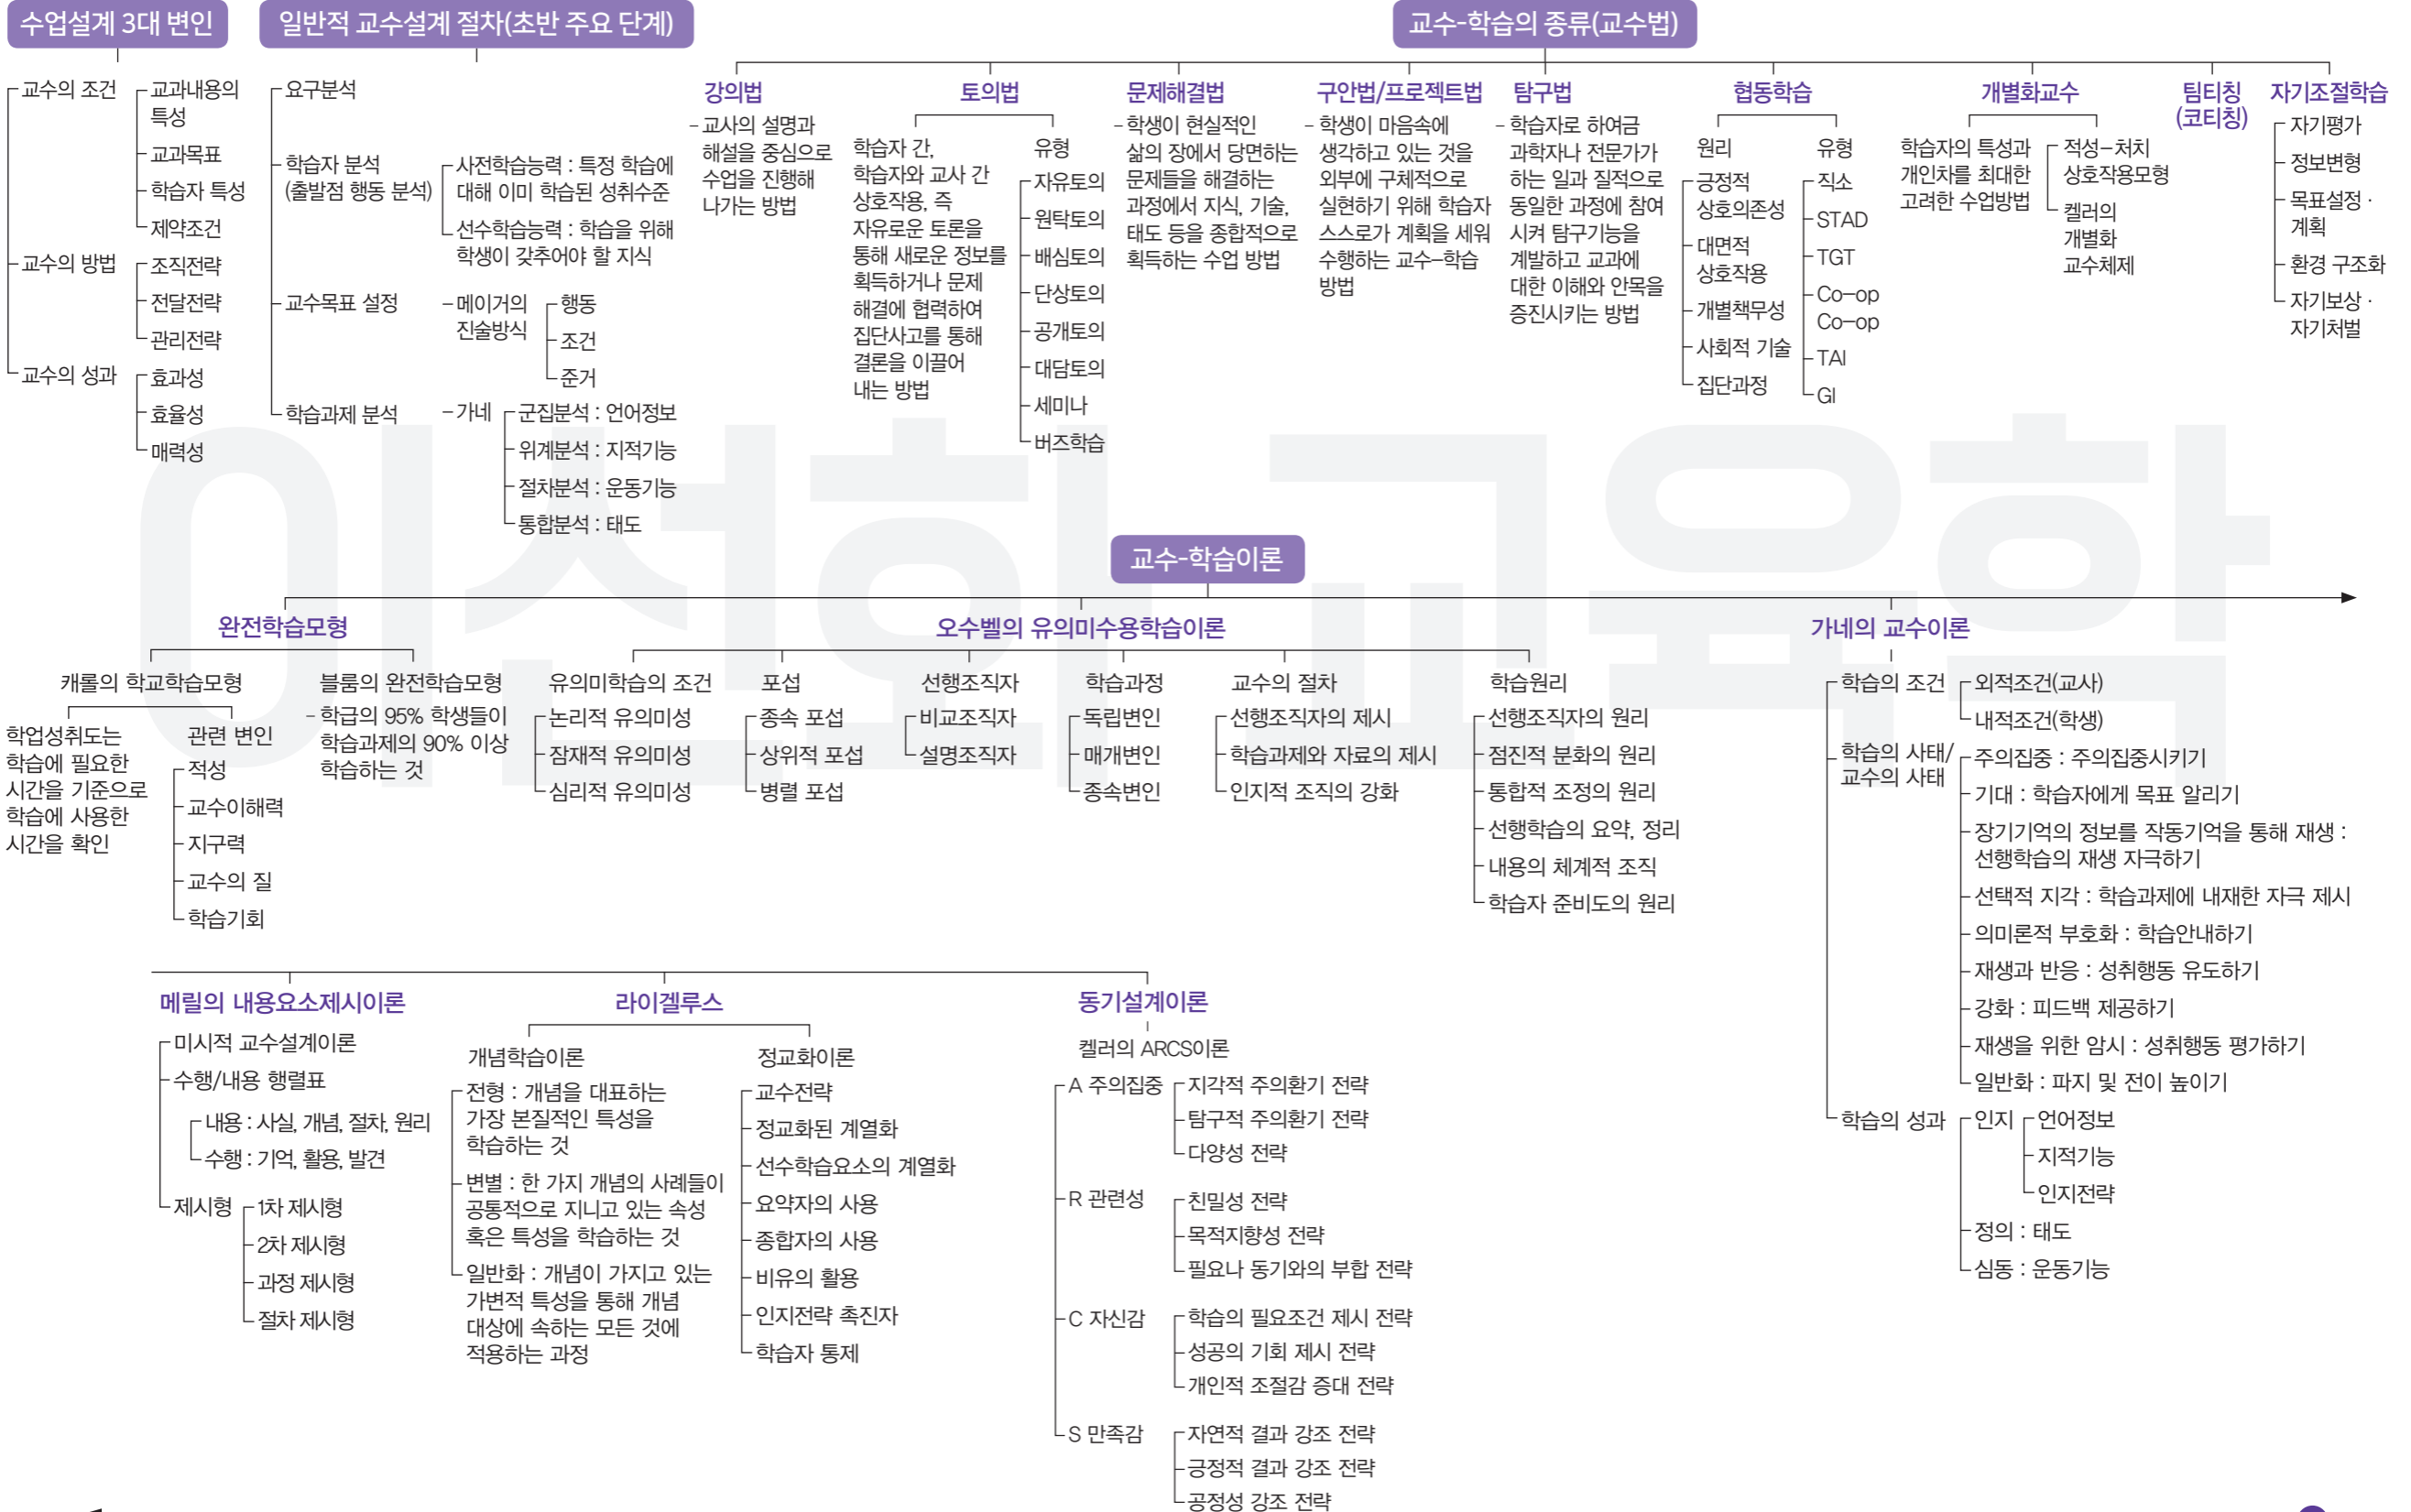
수업설계 3대 변인

교수의 조건
교과내용의 특성
교과목표
학습자 특성
제약조건

교수의 방법
조직전략
전달전략
관리전략

교수의 성과
효과성
효율성
매력성

일반적 교수설계 절차(초반 주요 단계)

요구분석

학습자 분석 (출발점 행동 분석)
사전학습능력 : 특정 학습에 대해 이미 학습된 성취수준
선수학습능력 : 학습을 위해 학생이 갖추어야 할 지식

교수목표 설정
- 메이거의 진술방식
행동
조건
준거

학습과제 분석
- 가네
군집분석 : 언어정보
위계분석 : 지적기능
절차분석 : 운동기능
통합분석 : 태도

교수-학습의 종류(교수법)

강의법
- 교사의 설명과 해설을 중심으로 수업을 진행해 나가는 방법

토의법
학습자 간, 학습자와 교사 간 상호작용, 즉 자유로운 토론을 통해 새로운 정보를 획득하거나 문제 해결에 협력하여 집단사고를 통해 결론을 이끌어 내는 방법
유형
자유토의
원탁토의
배심토의
단상토의
공개토의
대담토의
세미나
버즈학습

문제해결법
- 학생이 현실적인 삶의 장에서 당면하는 문제들을 해결하는 과정에서 지식, 기술, 태도 등을 종합적으로 획득하는 수업 방법

구안법/프로젝트법
- 학생이 마음속에 생각하고 있는 것을 외부에 구체적으로 실현하기 위해 학습자 스스로가 계획을 세워 수행하는 교수–학습 방법

탐구법
- 학습자로 하여금 과학자나 전문가가 하는 일과 질적으로 동일한 과정에 참여시켜 탐구기능을 계발하고 교과에 대한 이해와 안목을 증진시키는 방법

협동학습
원리
긍정적 상호의존성
대면적 상호작용
개별책무성
사회적 기술
집단과정
유형
직소
STAD
TGT
Co-op Co-op
TAI
GI

개별화교수
학습자의 특성과 개인차를 최대한 고려한 수업방법
적성–처치 상호작용모형
켈러의 개별화 교수체제

팀티칭 (코티칭)

자기조절학습
자기평가
정보변형
목표설정 · 계획
환경 구조화
자기보상 · 자기처벌

교수-학습이론

완전학습모형
캐롤의 학교학습모형
학업성취도는 학습에 필요한 시간을 기준으로 학습에 사용한 시간을 확인
관련 변인
적성
교수이해력
지구력
교수의 질
학습기회
블룸의 완전학습모형
- 학급의 95% 학생들이 학습과제의 90% 이상 학습하는 것

오수벨의 유의미수용학습이론
유의미학습의 조건
논리적 유의미성
잠재적 유의미성
심리적 유의미성
포섭
종속 포섭
상위적 포섭
병렬 포섭
선행조직자
비교조직자
설명조직자
학습과정
독립변인
매개변인
종속변인
교수의 절차
선행조직자의 제시
학습과제와 자료의 제시
인지적 조직의 강화
학습원리
선행조직자의 원리
점진적 분화의 원리
통합적 조정의 원리
선행학습의 요약, 정리
내용의 체계적 조직
학습자 준비도의 원리

가네의 교수이론
학습의 조건
외적조건(교사)
내적조건(학생)
학습의 사태/교수의 사태
주의집중 : 주의집중시키기
기대 : 학습자에게 목표 알리기
장기기억의 정보를 작동기억을 통해 재생 : 선행학습의 재생 자극하기
선택적 지각 : 학습과제에 내재한 자극 제시
의미론적 부호화 : 학습안내하기
재생과 반응 : 성취행동 유도하기
강화 : 피드백 제공하기
재생을 위한 암시 : 성취행동 평가하기
일반화 : 파지 및 전이 높이기
학습의 성과
인지
언어정보
지적기능
인지전략
정의 : 태도
심동 : 운동기능

메릴의 내용요소제시이론
미시적 교수설계이론
수행/내용 행렬표
내용 : 사실, 개념, 절차, 원리
수행 : 기억, 활용, 발견
제시형
1차 제시형
2차 제시형
과정 제시형
절차 제시형

라이겔루스
개념학습이론
전형 : 개념을 대표하는 가장 본질적인 특성을 학습하는 것
변별 : 한 가지 개념의 사례들이 공통적으로 지니고 있는 속성 혹은 특성을 학습하는 것
일반화 : 개념이 가지고 있는 가변적 특성을 통해 개념 대상에 속하는 모든 것에 적용하는 과정
정교화이론
교수전략
정교화된 계열화
선수학습요소의 계열화
요약자의 사용
종합자의 사용
비유의 활용
인지전략 촉진자
학습자 통제

동기설계이론
켈러의 ARCS이론
A 주의집중
지각적 주의환기 전략
탐구적 주의환기 전략
다양성 전략
R 관련성
친밀성 전략
목적지향성 전략
필요나 동기와의 부합 전략
C 자신감
학습의 필요조건 제시 전략
성공의 기회 제시 전략
개인적 조절감 증대 전략
S 만족감
자연적 결과 강조 전략
긍정적 결과 강조 전략
공정성 강조 전략